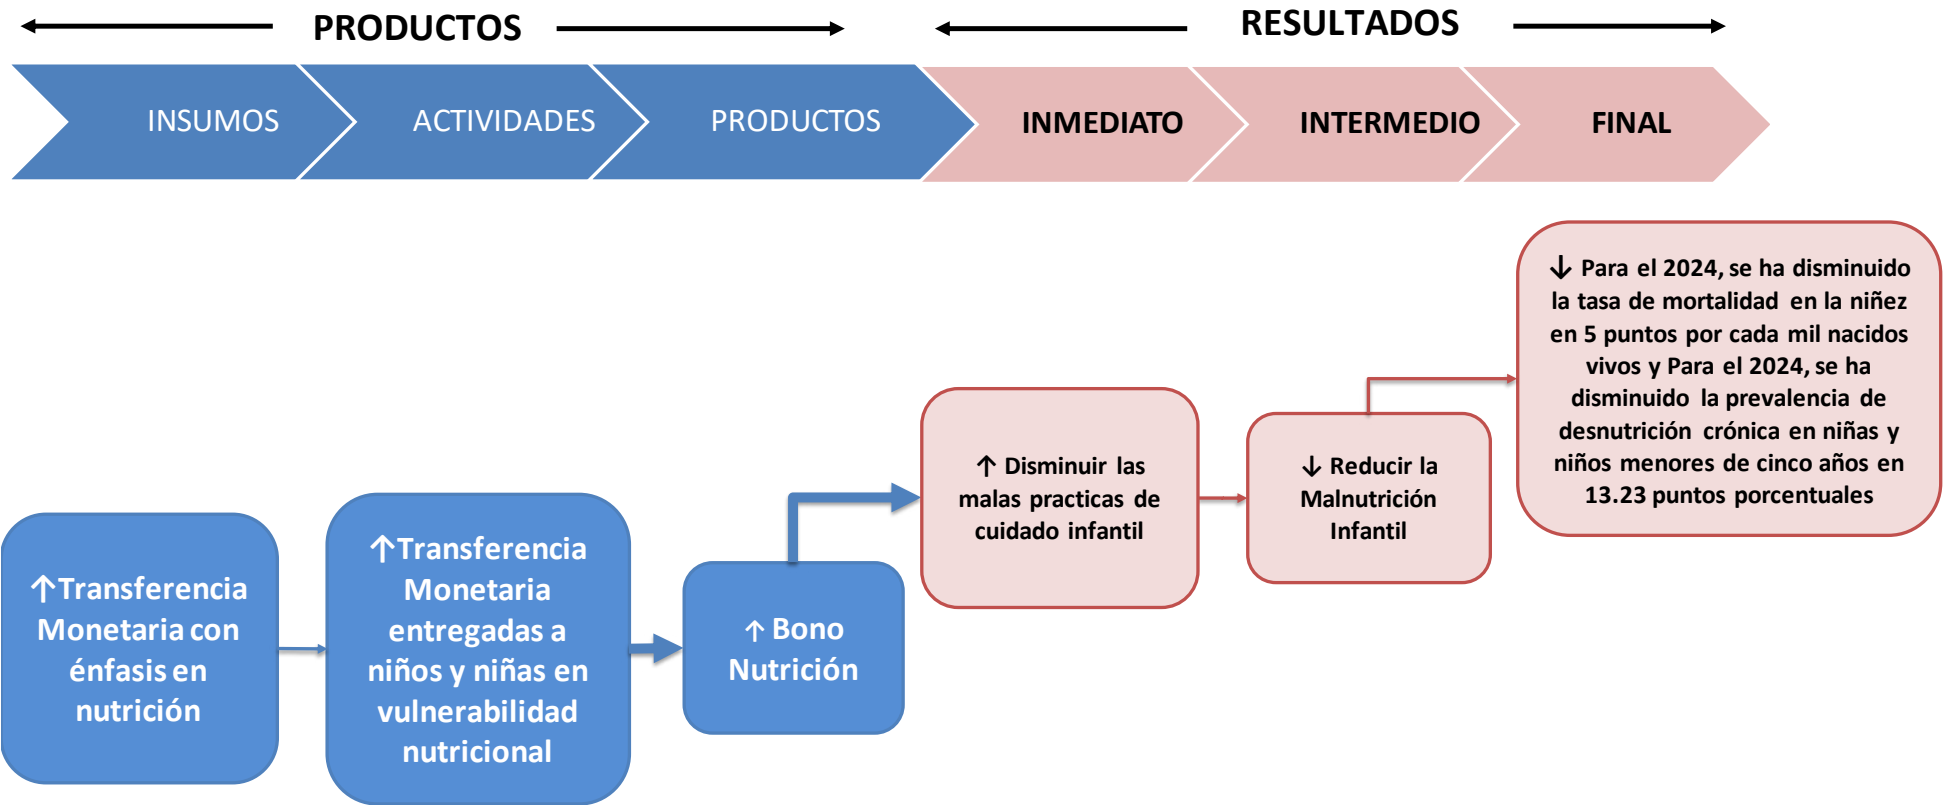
PRODUCTOS

RESULTADOS

INSUMOS

ACTIVIDADES

PRODUCTOS

INMEDIATO

INTERMEDIO

FINAL

↓ Para el 2024, se ha disminuido la tasa de mortalidad en la niñez en 5 puntos por cada mil nacidos vivos y Para el 2024, se ha disminuido la prevalencia de desnutrición crónica en niñas y niños menores de cinco años en 13.23 puntos porcentuales

↑ Disminuir las malas practicas de cuidado infantil

↓ Reducir la Malnutrición Infantil

↑Transferencia Monetaria con énfasis en nutrición

↑Transferencia Monetaria entregadas a niños y niñas en vulnerabilidad nutricional

↑ Bono Nutrición